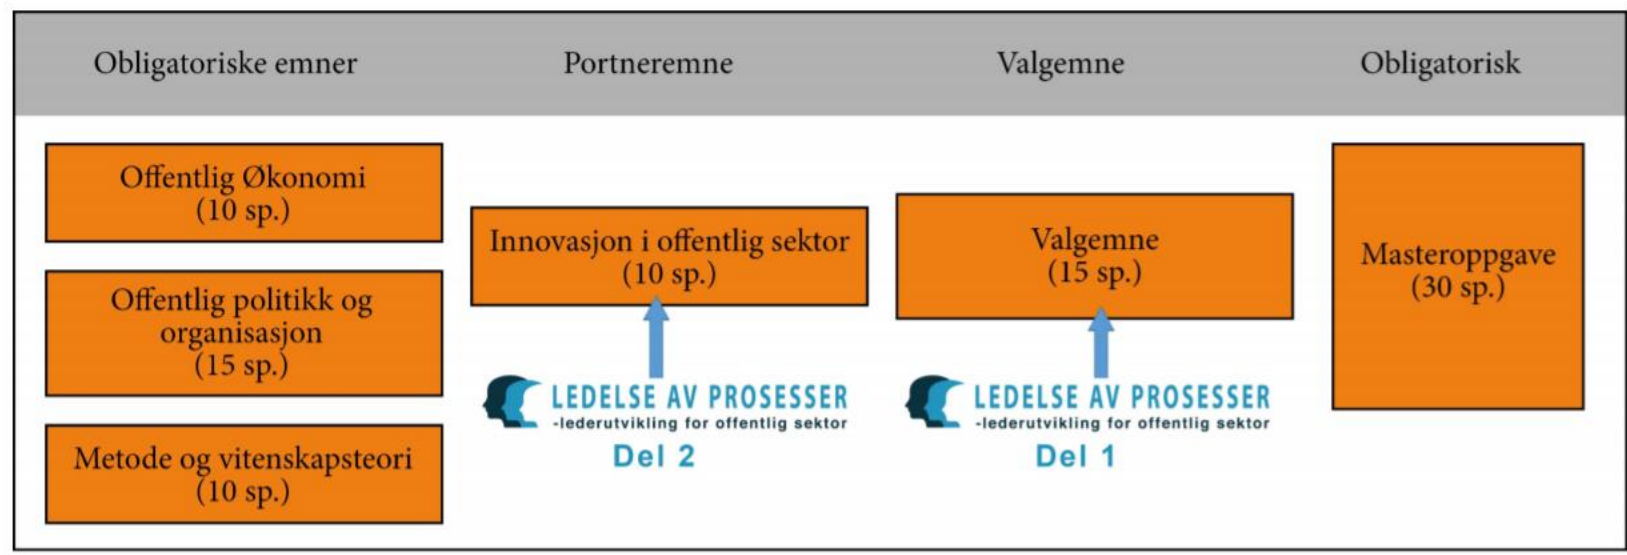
Obligatoriske emner

Portneremne

Valgemne

Obligatorisk

Offentlig Økonomi
(10 sp.)

Offentlig politikk og organisasjon
(15 sp.)

Metode og vitenskapsteori
(10 sp.)

Innovasjon i offentlig sektor
(10 sp.)

LEDELSE AV PROSESSER
-lederutvikling for offentlig sektor
Del 2

Valgemne
(15 sp.)

LEDELSE AV PROSESSER
-lederutvikling for offentlig sektor
Del 1

Masteroppgave
(30 sp.)